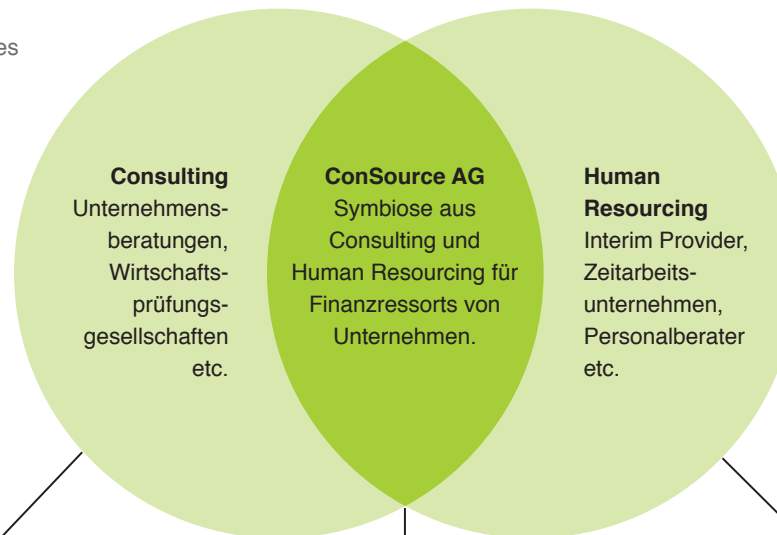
es

**Consulting**
Unternehmensberatungen, Wirtschaftsprüfungsgesellschaften etc.

**ConSource AG**
Symbiose aus Consulting und Human Resourcing für Finanzressorts von Unternehmen.

**Human Resourcing**
Interim Provider, Zeitarbeitsunternehmen, Personalberater etc.